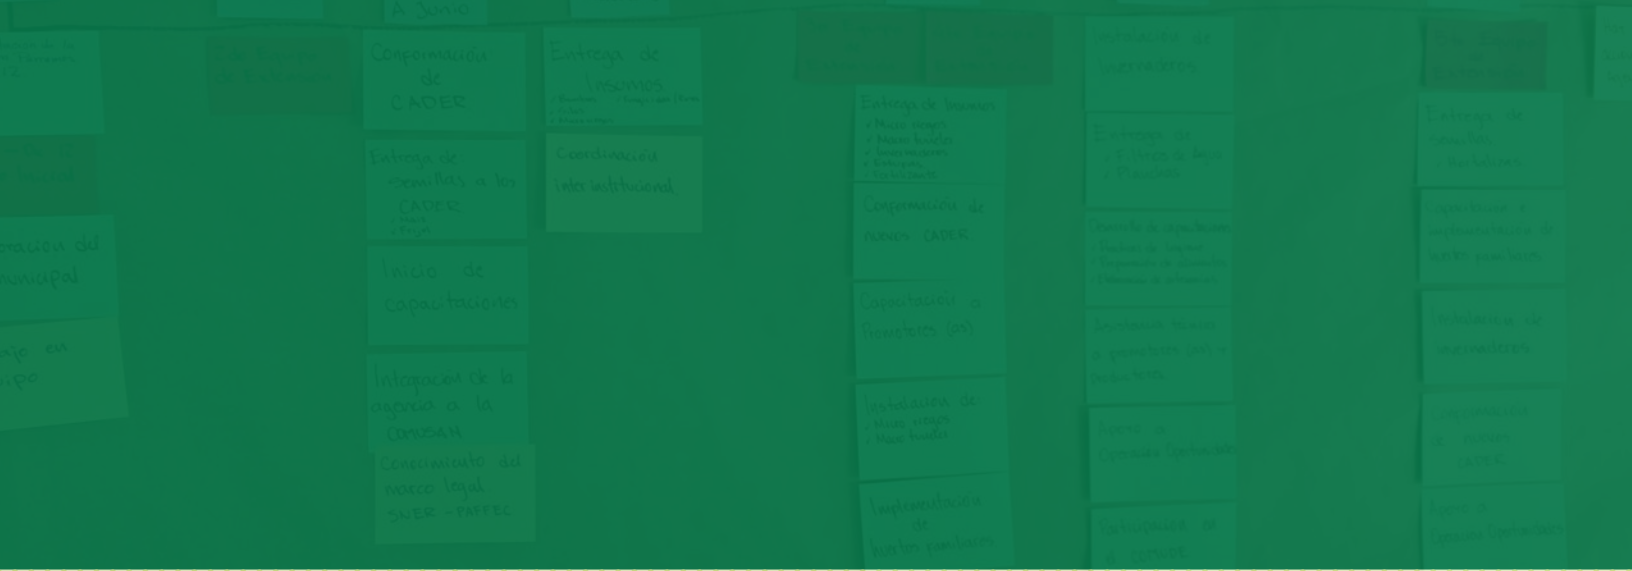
A Junio

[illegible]

Conformación de CADER

Entrega de Insumos

Entrega de semillas a los CADER

Coordinación inter institucional

Inicio de capacitaciones

Integración de la agenda a la comisión

Conocimiento del marco legal SNER - PAFFEC

oración del municipal

ajo en po

Entrega de Insumos

Conformación de nuevos CADER

Capacitación a facilitadores

Instalación de

Implementación de huertos familiares

Instalación de invernaderos

Entrega de

Apoyo a

Entrega de semillas

Capacitación e implementación de huertos familiares

Instalación de invernaderos

Conformación de nuevos CADER

Apoyo a